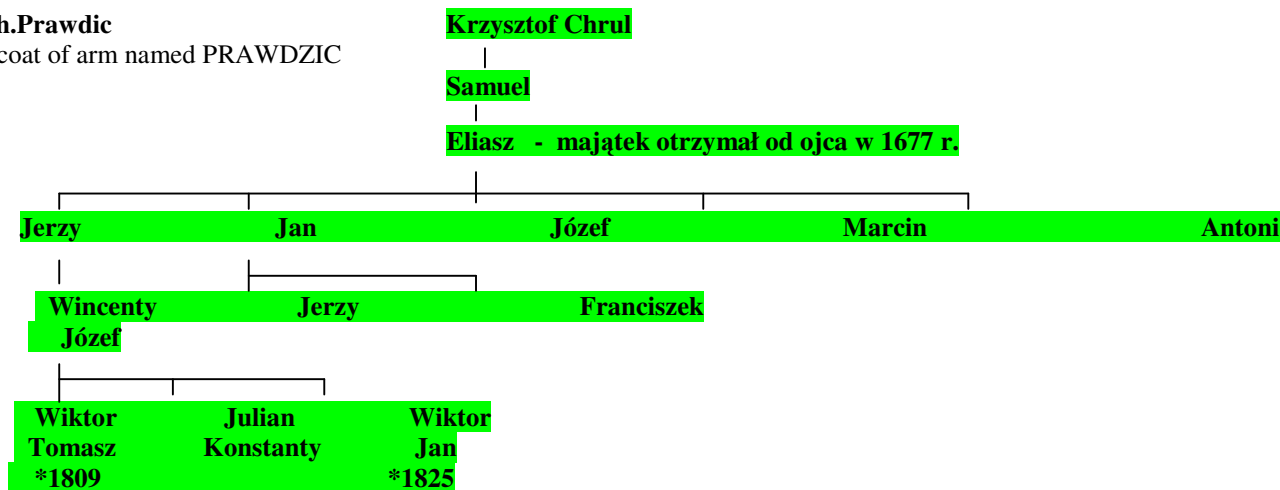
h.Prawdic
coat of arm named PRAWDZIC

Krzysztof Chrul

Samuel

Eliasz - majątek otrzymał od ojca w 1677 r.

Jerzy Jan Józef Marcin Antoni

Wincenty Józef Jerzy Franciszek

Wiktor Tomasz *1809

Julian Konstanty

Wiktor Jan *1825